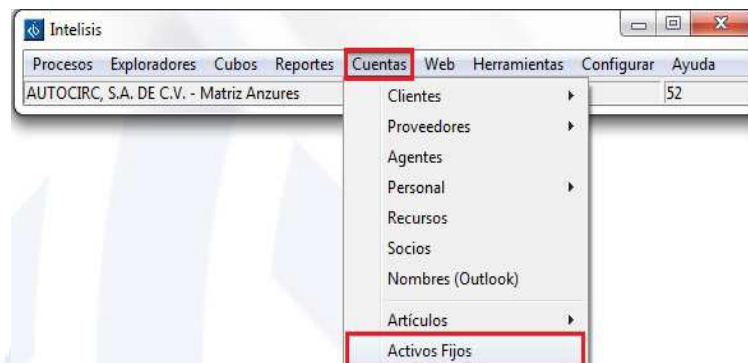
Intelisis

Procesos Exploradores Cubos Reportes Cuentas Web Herramientas Configurar Ayuda

AUTOCIRC, S.A. DE C.V. - Matriz Anzures

52

Clientes
Proveedores
Agentes
Personal
Recursos
Socios
Nombres (Outlook)
Artículos
Activos Fijos